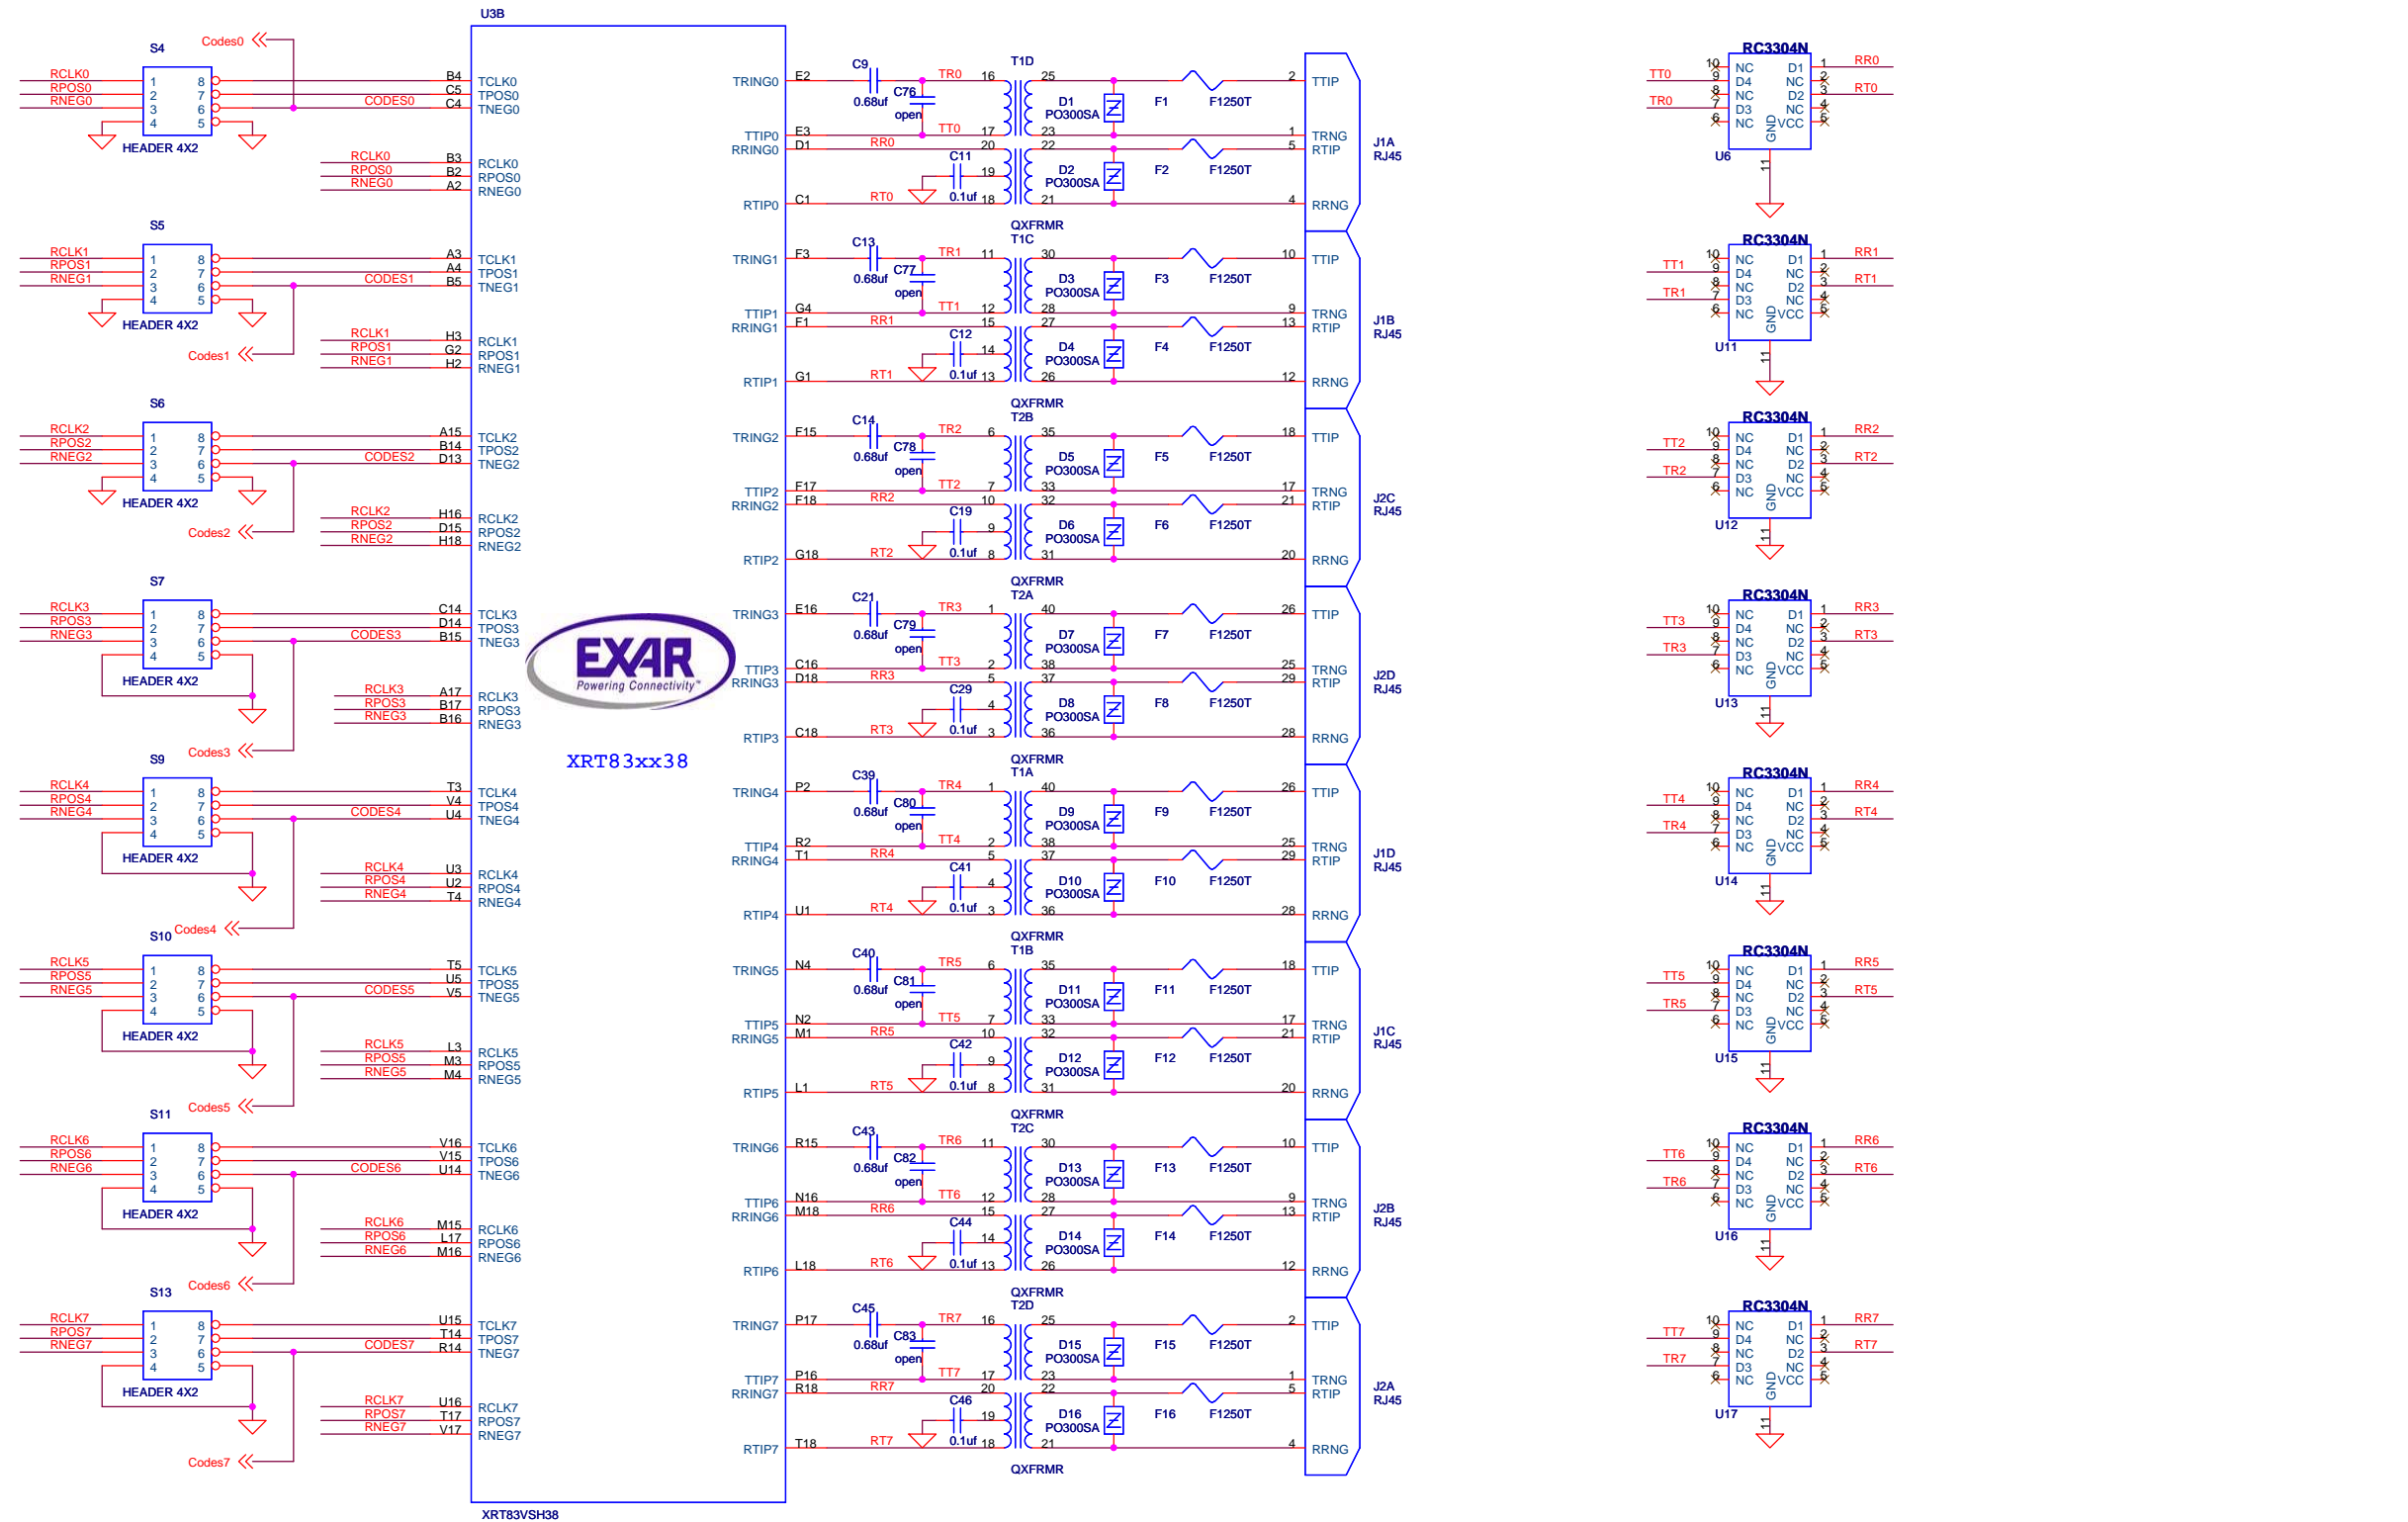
U3B

Codes0
S4
RCLK0
RPOS0
RNEG0
1 8
2 7
3 6
4 5
HEADER 4X2
CODES0
B4 TCLK0
C5 TPOS0
C4 TNEG0
RCLK0 B3 RCLK0
RPOS0 B2 RPOS0
RNEG0 A2 RNEG0

S5
RCLK1
RPOS1
RNEG1
HEADER 4X2
CODES1
A3 TCLK1
A4 TPOS1
B5 TNEG1
Codes1
RCLK1 H3 RCLK1
RPOS1 G2 RPOS1
RNEG1 H2 RNEG1

S6
RCLK2
RPOS2
RNEG2
HEADER 4X2
CODES2
A15 TCLK2
B14 TPOS2
D13 TNEG2
Codes2
RCLK2 H16 RCLK2
RPOS2 D15 RPOS2
RNEG2 H18 RNEG2

S7
RCLK3
RPOS3
RNEG3
HEADER 4X2
CODES3
C14 TCLK3
D14 TPOS3
B15 TNEG3
Codes3
RCLK3 A17 RCLK3
RPOS3 B17 RPOS3
RNEG3 B16 RNEG3

S9
RCLK4
RPOS4
RNEG4
HEADER 4X2
CODES4
T3 TCLK4
V4 TPOS4
U4 TNEG4
Codes4
RCLK4 U3 RCLK4
RPOS4 U2 RPOS4
RNEG4 T4 RNEG4

S10
RCLK5
RPOS5
RNEG5
HEADER 4X2
CODES5
T5 TCLK5
U5 TPOS5
V5 TNEG5
Codes5
RCLK5 L3 RCLK5
RPOS5 M3 RPOS5
RNEG5 M4 RNEG5

S11
RCLK6
RPOS6
RNEG6
HEADER 4X2
CODES6
V16 TCLK6
V15 TPOS6
U14 TNEG6
Codes6
RCLK6 M15 RCLK6
RPOS6 L17 RPOS6
RNEG6 M16 RNEG6

S13
RCLK7
RPOS7
RNEG7
HEADER 4X2
CODES7
U15 TCLK7
T14 TPOS7
R14 TNEG7
Codes7
RCLK7 U16 RCLK7
RPOS7 T17 RPOS7
RNEG7 V17 RNEG7

EXAR Powering Connectivity™
XRT83xx38
XRT83VSH38

TRING0 E2 C9 0.68uf TR0 C76 open 16 T1D 25 D1 PO300SA F1 F1250T 2 TTIP
TTIP0 E3 TT0 17 23 1 TRNG
RRING0 D1 RR0 20 22 C11 D2 PO300SA F2 F1250T 5 RTIP J1A RJ45
RTIP0 C1 RT0 0.1uf 19 18 21 4 RRNG
QXFRMR

TRING1 F3 C13 0.68uf TR1 C77 open 11 T1C 30 D3 PO300SA F3 F1250T 10 TTIP
TTIP1 G4 TT1 12 28 9 TRNG
RRING1 F1 RR1 15 27 C12 D4 PO300SA F4 F1250T 13 RTIP J1B RJ45
RTIP1 G1 RT1 0.1uf 14 13 26 12 RRNG
QXFRMR

TRING2 F15 C14 0.68uf TR2 C78 open 6 T2B 35 D5 PO300SA F5 F1250T 18 TTIP
TTIP2 F17 TT2 7 33 17 TRNG
RRING2 F18 RR2 10 32 C19 D6 PO300SA F6 F1250T 21 RTIP J2C RJ45
RTIP2 G18 RT2 0.1uf 9 8 31 20 RRNG
QXFRMR

TRING3 E16 C21 0.68uf TR3 C79 open 1 T2A 40 D7 PO300SA F7 F1250T 26 TTIP
TTIP3 C16 TT3 2 38 25 TRNG
RRING3 D18 RR3 5 37 C29 D8 PO300SA F8 F1250T 29 RTIP J2D RJ45
RTIP3 C18 RT3 0.1uf 4 3 36 28 RRNG
QXFRMR

TRING4 P2 C39 0.68uf TR4 C80 open 1 T1A 40 D9 PO300SA F9 F1250T 26 TTIP
TTIP4 R2 TT4 2 38 25 TRNG
RRING4 T1 RR4 5 37 C41 D10 PO300SA F10 F1250T 29 RTIP J1D RJ45
RTIP4 U1 RT4 0.1uf 4 3 36 28 RRNG
QXFRMR

TRING5 N4 C40 0.68uf TR5 C81 open 6 T1B 35 D11 PO300SA F11 F1250T 18 TTIP
TTIP5 N2 TT5 7 33 17 TRNG
RRING5 M1 RR5 10 32 C42 D12 PO300SA F12 F1250T 21 RTIP J1C RJ45
RTIP5 L1 RT5 0.1uf 9 8 31 20 RRNG
QXFRMR

TRING6 R15 C43 0.68uf TR6 C82 open 11 T2C 30 D13 PO300SA F13 F1250T 10 TTIP
TTIP6 N16 TT6 12 28 9 TRNG
RRING6 M18 RR6 15 27 C44 D14 PO300SA F14 F1250T 13 RTIP J2B RJ45
RTIP6 L18 RT6 0.1uf 14 13 26 12 RRNG
QXFRMR

TRING7 P17 C45 0.68uf TR7 C83 open 16 T2D 25 D15 PO300SA F15 F1250T 2 TTIP
TTIP7 P16 TT7 17 23 1 TRNG
RRING7 R18 RR7 20 22 C46 D16 PO300SA F16 F1250T 5 RTIP J2A RJ45
RTIP7 T18 RT7 0.1uf 19 18 21 4 RRNG
QXFRMR

RC3304N U6
TT0 TR0 RR0 RT0
10 NC 9 D4 8 NC 7 D3 6 NC
1 D1 2 NC 3 D2 4 NC 5 VCC
GND 11

RC3304N U11
TT1 TR1 RR1 RT1
10 NC 9 D4 8 NC 7 D3 6 NC
1 D1 2 NC 3 D2 4 NC 5 VCC
GND 11

RC3304N U12
TT2 TR2 RR2 RT2
10 NC 9 D4 8 NC 7 D3 6 NC
1 D1 2 NC 3 D2 4 NC 5 VCC
GND 11

RC3304N U13
TT3 TR3 RR3 RT3
10 NC 9 D4 8 NC 7 D3 6 NC
1 D1 2 NC 3 D2 4 NC 5 VCC
GND 11

RC3304N U14
TT4 TR4 RR4 RT4
10 NC 9 D4 8 NC 7 D3 6 NC
1 D1 2 NC 3 D2 4 NC 5 VCC
GND 11

RC3304N U15
TT5 TR5 RR5 RT5
10 NC 9 D4 8 NC 7 D3 6 NC
1 D1 2 NC 3 D2 4 NC 5 VCC
GND 11

RC3304N U16
TT6 TR6 RR6 RT6
10 NC 9 D4 8 NC 7 D3 6 NC
1 D1 2 NC 3 D2 4 NC 5 VCC
GND 11

RC3304N U17
TT7 TR7 RR7 RT7
10 NC 9 D4 8 NC 7 D3 6 NC
1 D1 2 NC 3 D2 4 NC 5 VCC
GND 11